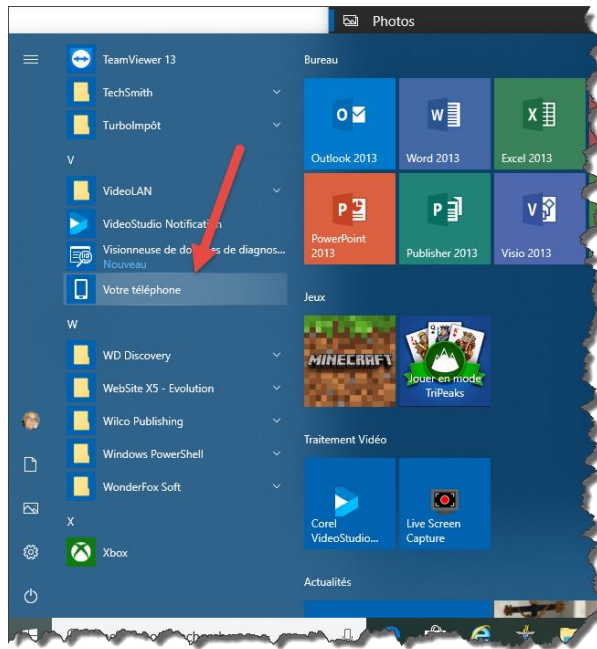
Photos

TeamViewer 13
TechSmith
TurboImpôt
V
VideoLAN
VideoStudio Notification
Visionneuse de do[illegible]es de diagnos...
Nouveau
Votre téléphone
W
WD Discovery
WebSite X5 - Evolution
Wilco Publishing
Windows PowerShell
WonderFox Soft
X
Xbox

Bureau
Outlook 2013
Word 2013
Excel 2013
PowerPoint 2013
Publisher 2013
Visio 2013
Jeux
MINECRAFT
Jouer en mode TriPeaks
Traitement Vidéo
Corel VideoStudio...
Live Screen Capture
Actualités